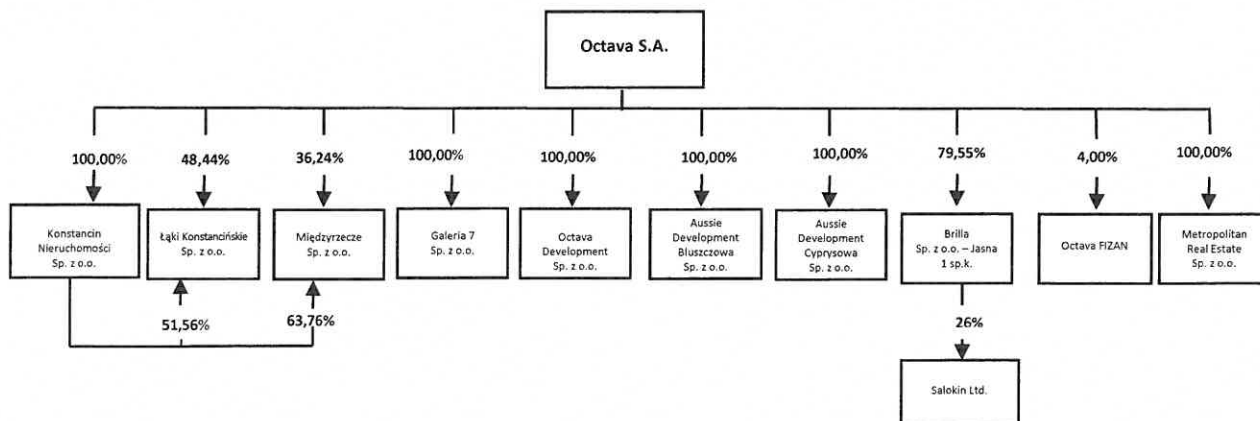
Octava S.A.

100,00%

Konstancin Nieruchomości Sp. z o.o.

48,44%

Łąki Konstancińskie Sp. z o.o.

36,24%

Międzyrzecze Sp. z o.o.

100,00%

Galeria 7 Sp. z o.o.

100,00%

Octava Development Sp. z o.o.

100,00%

Aussie Development Bluszczowa Sp. z o.o.

100,00%

Aussie Development Cyprysowa Sp. z o.o.

79,55%

Brilla Sp. z o.o. – Jasna 1 sp.k.

4,00%

Octava FIZAN

100,00%

Metropolitan Real Estate Sp. z o.o.

51,56%

63,76%

26%

Salokin Ltd.